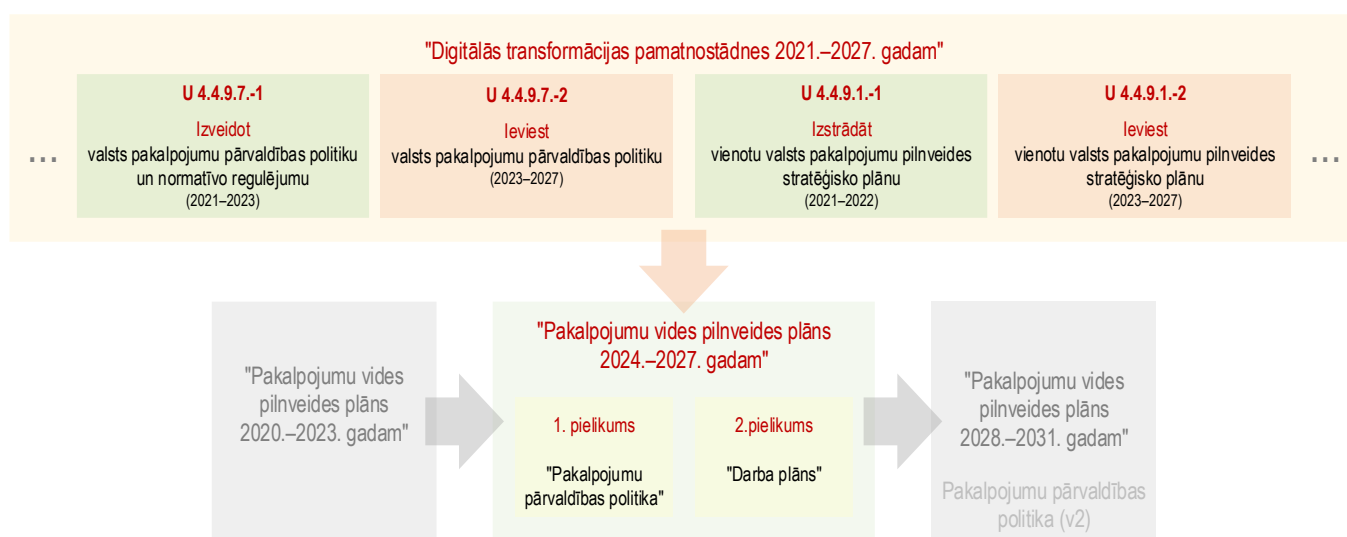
"Digitālās transformācijas pamatnostādnes 2021.–2027. gadam"

...

U 4.4.9.7.-1
Izveidot
valsts pakalpojumu pārvaldības politiku un normatīvo regulējumu
(2021–2023)

U 4.4.9.7.-2
Ieviest
valsts pakalpojumu pārvaldības politiku
(2023–2027)

U 4.4.9.1.-1
Izstrādāt
vienotu valsts pakalpojumu pilnveides stratēģisko plānu
(2021–2022)

U 4.4.9.1.-2
Ieviest
vienotu valsts pakalpojumu pilnveides stratēģisko plānu
(2023–2027)

...

"Pakalpojumu vides pilnveides plāns 2020.–2023. gadam"

"Pakalpojumu vides pilnveides plāns 2024.–2027. gadam"

1. pielikums
"Pakalpojumu pārvaldības politika"

2.pielikums
"Darba plāns"

"Pakalpojumu vides pilnveides plāns 2028.–2031. gadam"

Pakalpojumu pārvaldības politika (v2)